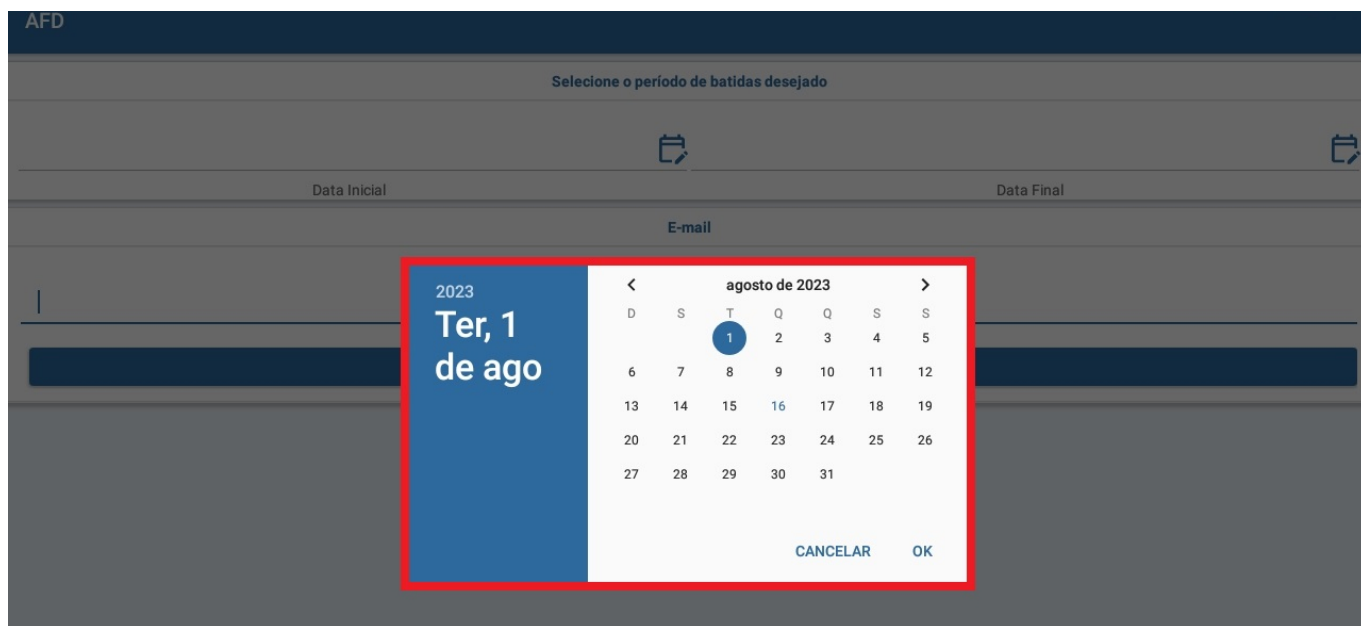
AFD

Selecione o período de batidas desejado

Data Inicial

Data Final

E-mail

2023
Ter, 1 de ago

agosto de 2023

| D | S | T | Q | Q | S | S |
|---|---|---|---|---|---|---|
| | | 1 | 2 | 3 | 4 | 5 |
| 6 | 7 | 8 | 9 | 10 | 11 | 12 |
| 13 | 14 | 15 | 16 | 17 | 18 | 19 |
| 20 | 21 | 22 | 23 | 24 | 25 | 26 |
| 27 | 28 | 29 | 30 | 31 | | |

CANCELAR OK